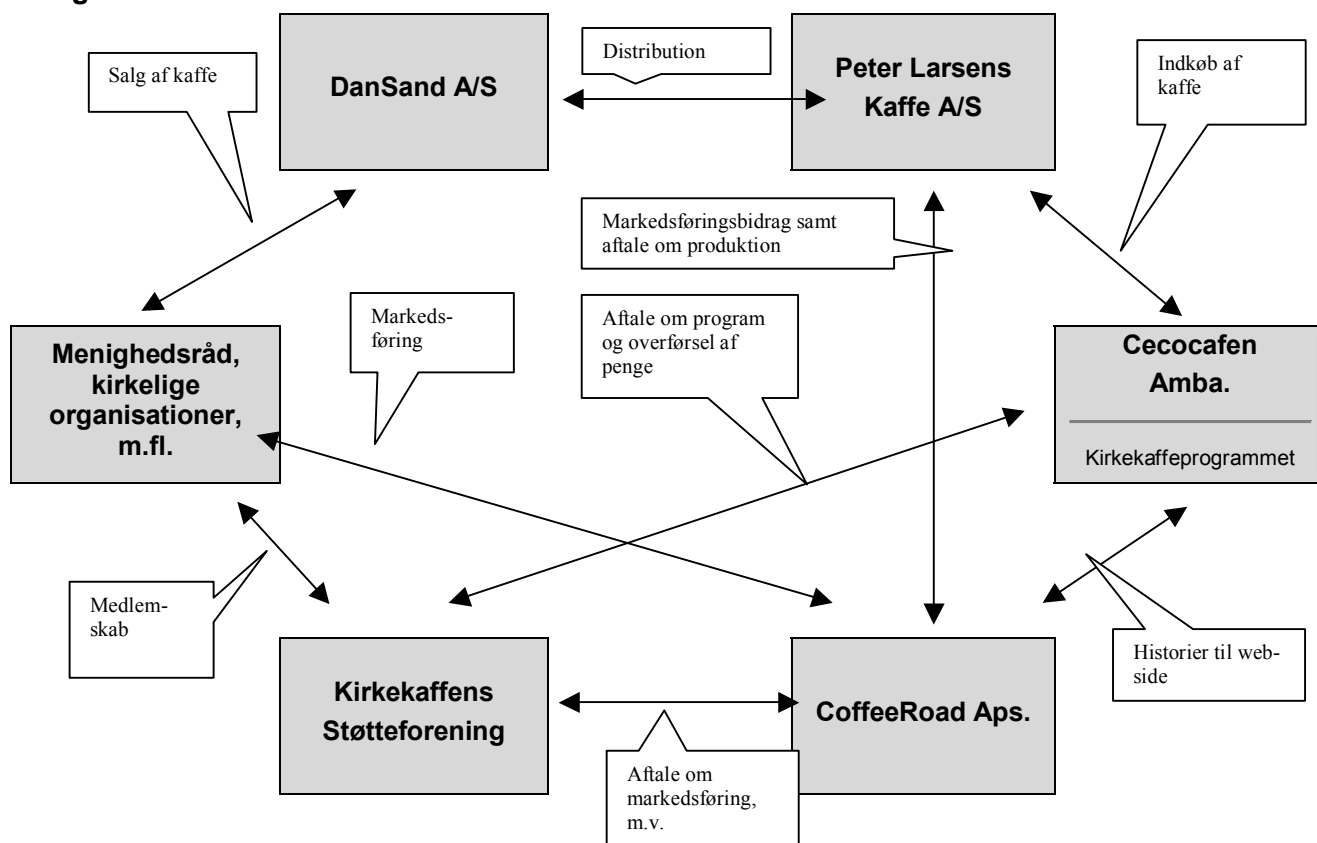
Distribution

Salg af kaffe

DanSand A/S

Peter Larsens Kaffe A/S

Indkøb af kaffe

Markedsføringsbidrag samt aftale om produktion

Markedsføring

Aftale om program og overførsel af penge

Menighedsråd, kirkelige organisationer, m.fl.

Cecocafen Amba.

Kirkekaffeprogrammet

Medlemskab

Historier til webside

Kirkekaffens Støtteforening

CoffeeRoad Aps.

Aftale om markedsføring, m.v.